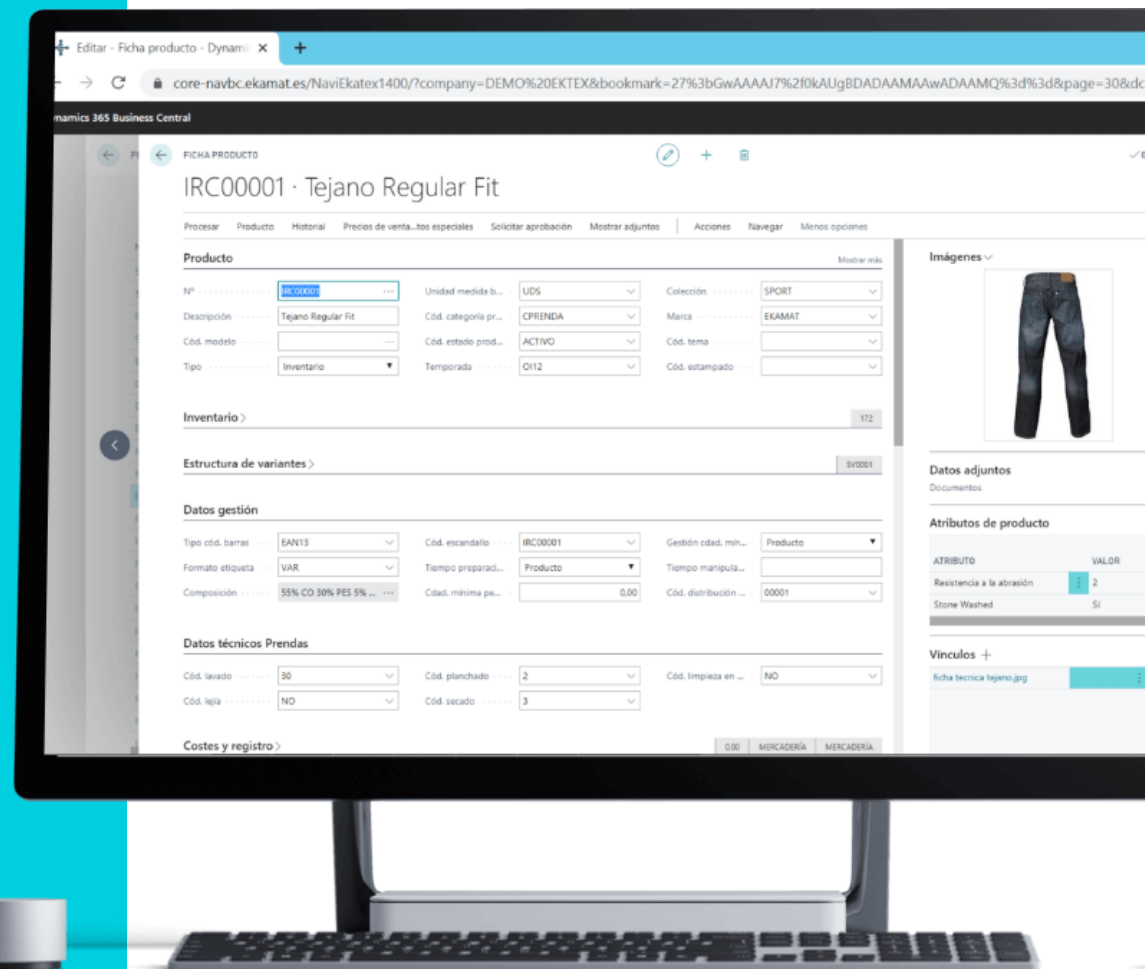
Editar - Ficha producto - Dynami ×
+
core-navbc.ekamat.es/NaviEkatex1400/?company=DEMO%20EKTEX&bookmark=27%3bGwAAAAJ7%2f0kAUgBDADAAMAAwADAAMQ%3d%3d&page=30&dc
namics 365 Business Central

FICHA PRODUCTO
IRC00001 · Tejano Regular Fit

Procesar | Producto | Historial | Precios de venta...tos especiales | Solicitar aprobación | Mostrar adjuntos | Acciones | Navegar | Menos opciones

Producto
Mostrar más

| | | | | | |
|---|---|---|---|---|---|
| Nº | IRC00001 | Unidad medida b... | UDS | Colección | SPORT |
| Descripción | Tejano Regular Fit | Cód. categoría pr... | CPRENDA | Marca | EKAMAT |
| Cód. modelo | | Cód. estado prod... | ACTIVO | Cód. tema | |
| Tipo | Inventario | Temporada | OI12 | Cód. estampado | |

Inventario
172

Estructura de variantes
SV0001

Datos gestión

| | | | | | |
|---|---|---|---|---|---|
| Tipo cód. barras | EAN13 | Cód. escandallo | IRC00001 | Gestión cdad. mín... | Producto |
| Formato etiqueta | VAR | Tiempo preparaci... | Producto | Tiempo manipula... | |
| Composición | 55% CO 30% PES 5% ... | Cdad. mínima pe... | 0,00 | Cód. distribución ... | 00001 |

Datos técnicos Prendas

| | | | | | |
|---|---|---|---|---|---|
| Cód. lavado | 30 | Cód. planchado | 2 | Cód. limpieza en ... | NO |
| Cód. lejía | NO | Cód. secado | 3 | | |

Costes y registro
0,00 | MERCADERÍA | MERCADERÍA

Imágenes

Datos adjuntos
Documentos

Atributos de producto

| ATRIBUTO | VALOR |
|---|---|
| Resistencia a la abrasión | 2 |
| Stone Washed | Sí |

Vínculos +
ficha tecnica tejano.jpg